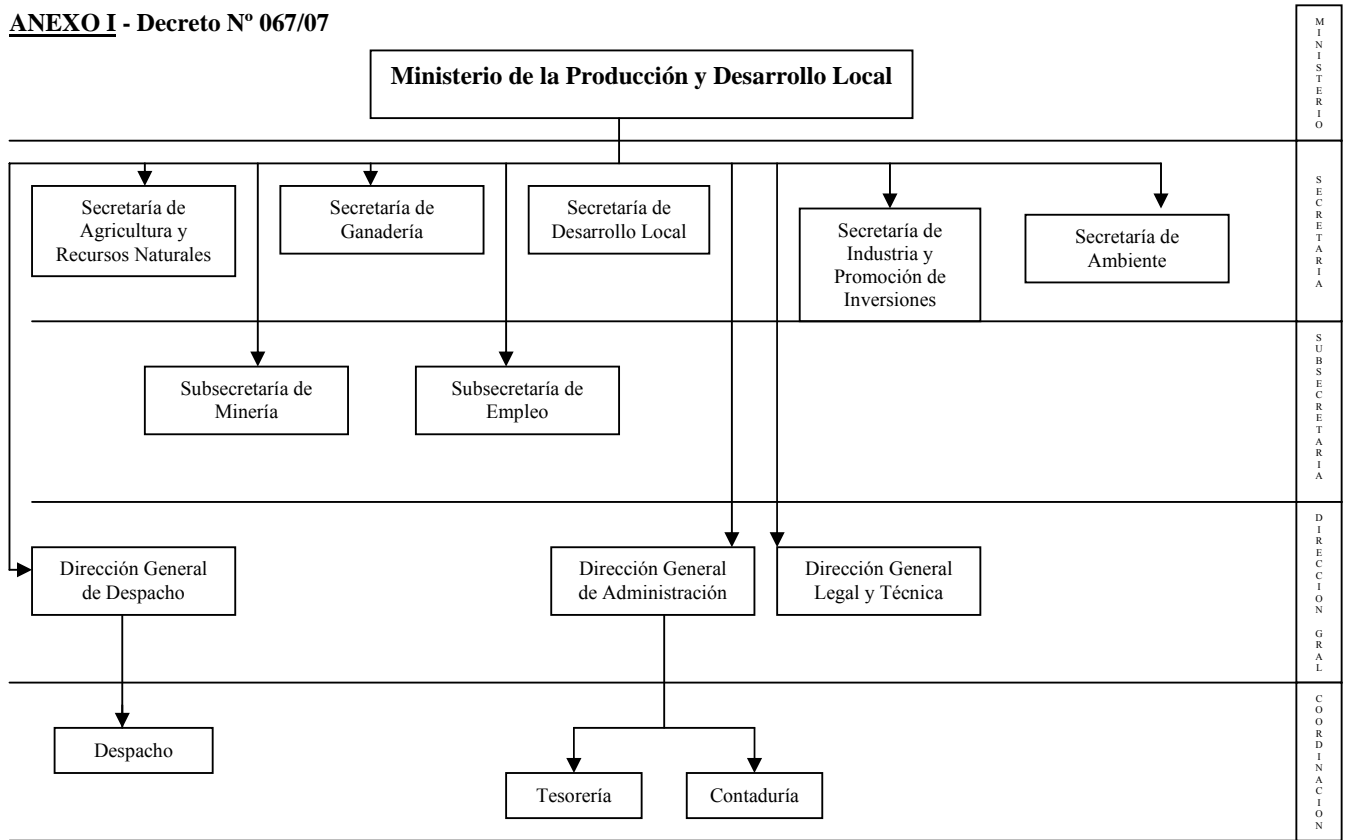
ANEXO I - Decreto Nº 067/07

Ministerio de la Producción y Desarrollo Local

MINISTERIO

Secretaría de Agricultura y Recursos Naturales

Secretaría de Ganadería

Secretaría de Desarrollo Local

Secretaría de Industria y Promoción de Inversiones

Secretaría de Ambiente

SECRETARIA

Subsecretaría de Minería

Subsecretaría de Empleo

SUBSECRETARIA

Dirección General de Despacho

Dirección General de Administración

Dirección General Legal y Técnica

DIRECCION GRAL

Despacho

Tesorería

Contaduría

COORDINACION